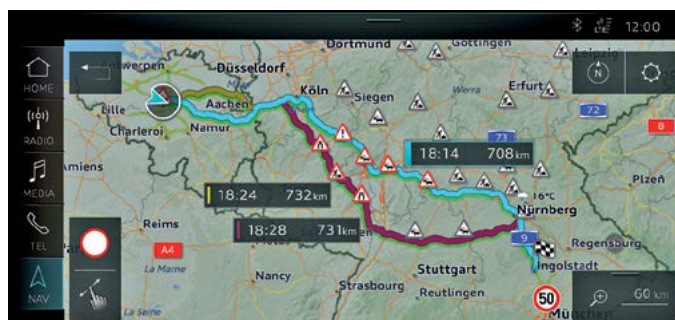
12:00

HOME
RADIO
MEDIA
TEL
NAV

Dortmund
Göttingen
Leipzig
Antwerpen
Düsseldorf
Köln
Siegen
Werra
Erfurt
Lille
Aachen
Charleroi
Namur
72
73
8
18:14 708km
Amiens
16°C
Plzeň
18:24 732km
Nürnberg
Reims
9
Regensburg
18:28 731km
A4
La Marne
Stuttgart
Ingolstadt
Nancy
Strasbourg
Reutlingen
La Seine
50
München
60 km